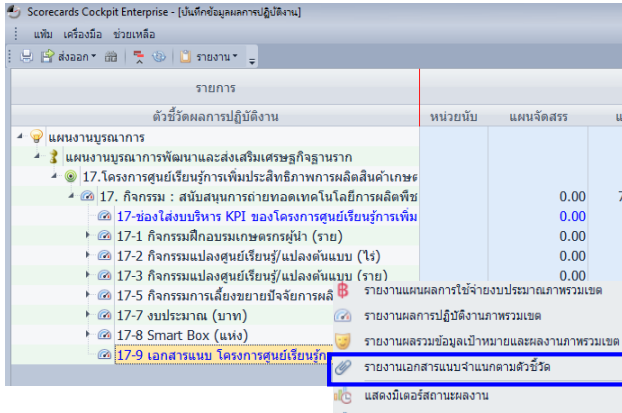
Scorecards Cockpit Enterprise - [บันทึกข้อมูลผลการปฏิบัติงาน]

แฟ้ม เครื่องมือ ช่วยเหลือ

ส่งออก รายงาน

รายการ

ตัวชี้วัดผลการปฏิบัติงาน

หน่วยนับ

แผนจัดสรร

แผนงานบูรณาการ

แผนงานบูรณาการพัฒนาและส่งเสริมเศรษฐกิจฐานราก

17.โครงการศูนย์เรียนรู้การเพิ่มประสิทธิภาพการผลิตสินค้าเกษต

17. กิจกรรม : สนับสนุนการถ่ายทอดเทคโนโลยีการผลิตพืช

0.00

17-ช่องใส่งบบริหาร KPI ของโครงการศูนย์เรียนรู้การเพิ่ม

0.00

17-1 กิจกรรมฝึกอบรมเกษตรกรผู้นำ (ราย)

0.00

17-2 กิจกรรมแปลงศูนย์เรียนรู้/แปลงต้นแบบ (ไร่)

0.00

17-3 กิจกรรมแปลงศูนย์เรียนรู้/แปลงต้นแบบ (ราย)

0.00

17-5 กิจกรรมการเลี้ยงขยายปัจจัยการผลิ

17-7 งบประมาณ (บาท)

17-8 Smart Box (แห่ง)

17-9 เอกสารแนบ โครงการศูนย์เรียนรู้ก

รายงานแผนผลการใช้จ่ายงบประมาณภาพรวมเขต

รายงานผลการปฏิบัติงานภาพรวมเขต

รายงานผลรวมข้อมูลเป้าหมายและผลงานภาพรวมเขต

รายงานเอกสารแนบจำแนกตามตัวชี้วัด

แสดงมิเตอร์สถานะผลงาน